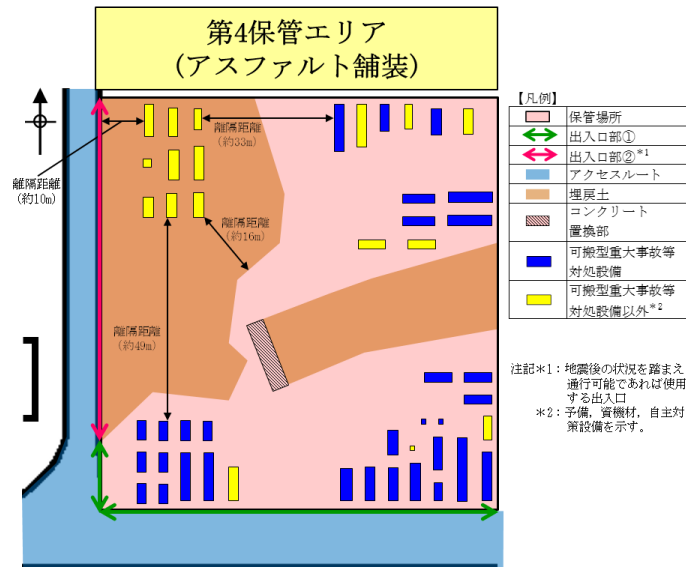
第4保管エリア
(アスファルト舗装)

離隔距離
(約10m)

離隔距離
(約33m)

離隔距離
(約16m)

離隔距離
(約49m)

【凡例】

| | |
|---|---|
| | 保管場所 |
| | 出入口部① |
| | 出入口部②$^{*1}$ |
| | アクセスルート |
| | 埋戻土 |
| | コンクリート置換部 |
| | 可搬型重大事故等対処設備 |
| | 可搬型重大事故等対処設備以外$^{*2}$ |

注記*1：地震後の状況を踏まえ通行可能であれば使用する出入口
*2：予備，資機材，自主対策設備を示す。